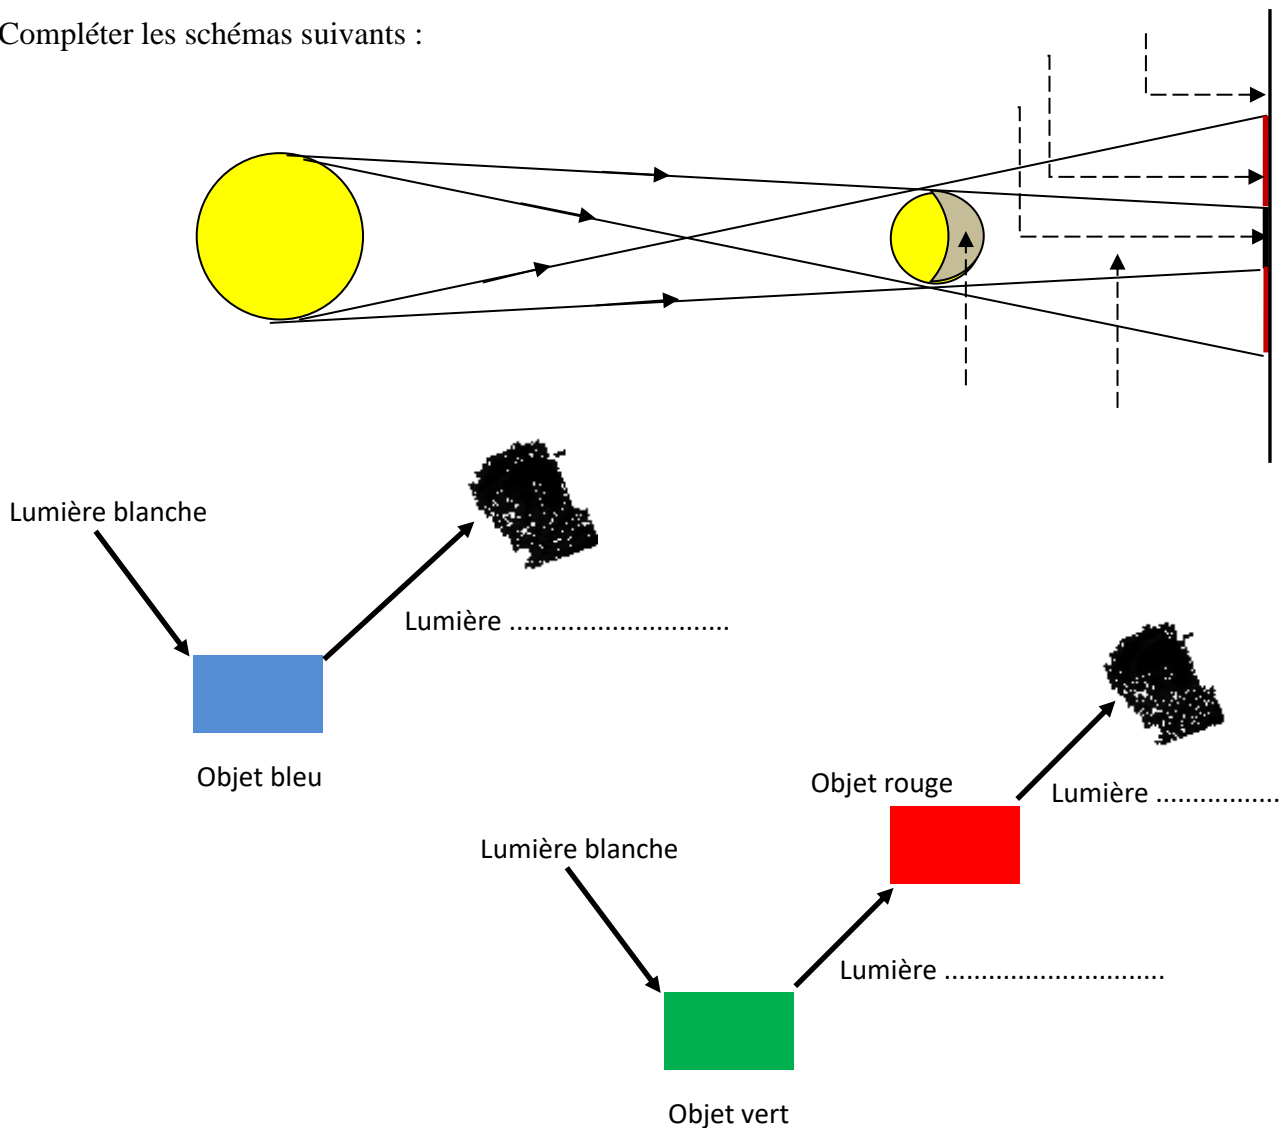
Compléter les schémas suivants :

Lumière blanche

Lumière ..............................

Objet bleu

Objet rouge

Lumière ................

Lumière blanche

Lumière ..............................

Objet vert